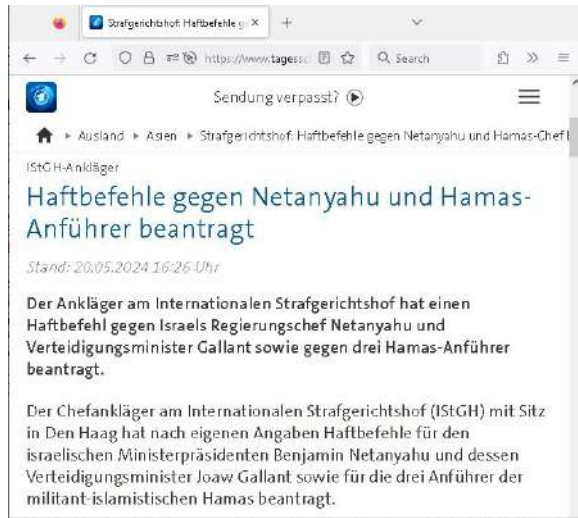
Strafgerichtshof: Haftbefehle g ×
+

https://www.tagess
Search

Sendung verpasst?

Ausland ▸ Asien ▸ Strafgerichtshof: Haftbefehle gegen Netanyahu und Hamas-Chef

IStGH-Ankläger

Haftbefehle gegen Netanyahu und Hamas-Anführer beantragt

Stand: 20.05.2024 16:26 Uhr

Der Ankläger am Internationalen Strafgerichtshof hat einen Haftbefehl gegen Israels Regierungschef Netanyahu und Verteidigungsminister Gallant sowie gegen drei Hamas-Anführer beantragt.

Der Chefankläger am Internationalen Strafgerichtshof (IStGH) mit Sitz in Den Haag hat nach eigenen Angaben Haftbefehle für den israelischen Ministerpräsidenten Benjamin Netanyahu und dessen Verteidigungsminister Joaw Gallant sowie für die drei Anführer der militant-islamistischen Hamas beantragt.